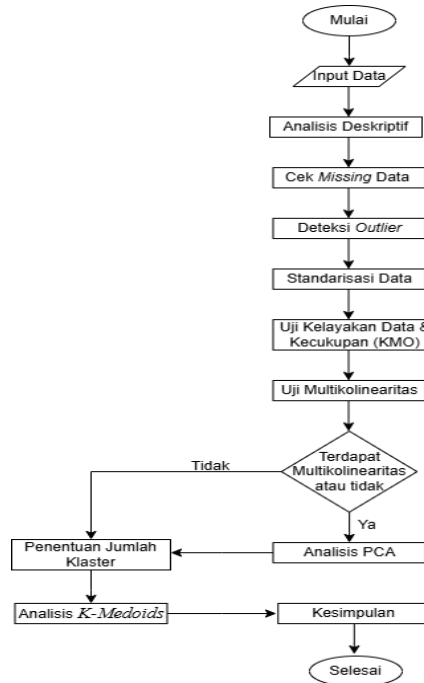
Mulai

Input Data

Analisis Deskriptif

Cek Missing Data

Deteksi Outlier

Standarisasi Data

Uji Kelayakan Data & Kecukupan (KMO)

Uji Multikolinearitas

Terdapat Multikolinearitas atau tidak

Tidak

Ya

Penentuan Jumlah Klaster

Analisis PCA

Analisis K-Medoids

Kesimpulan

Selesai